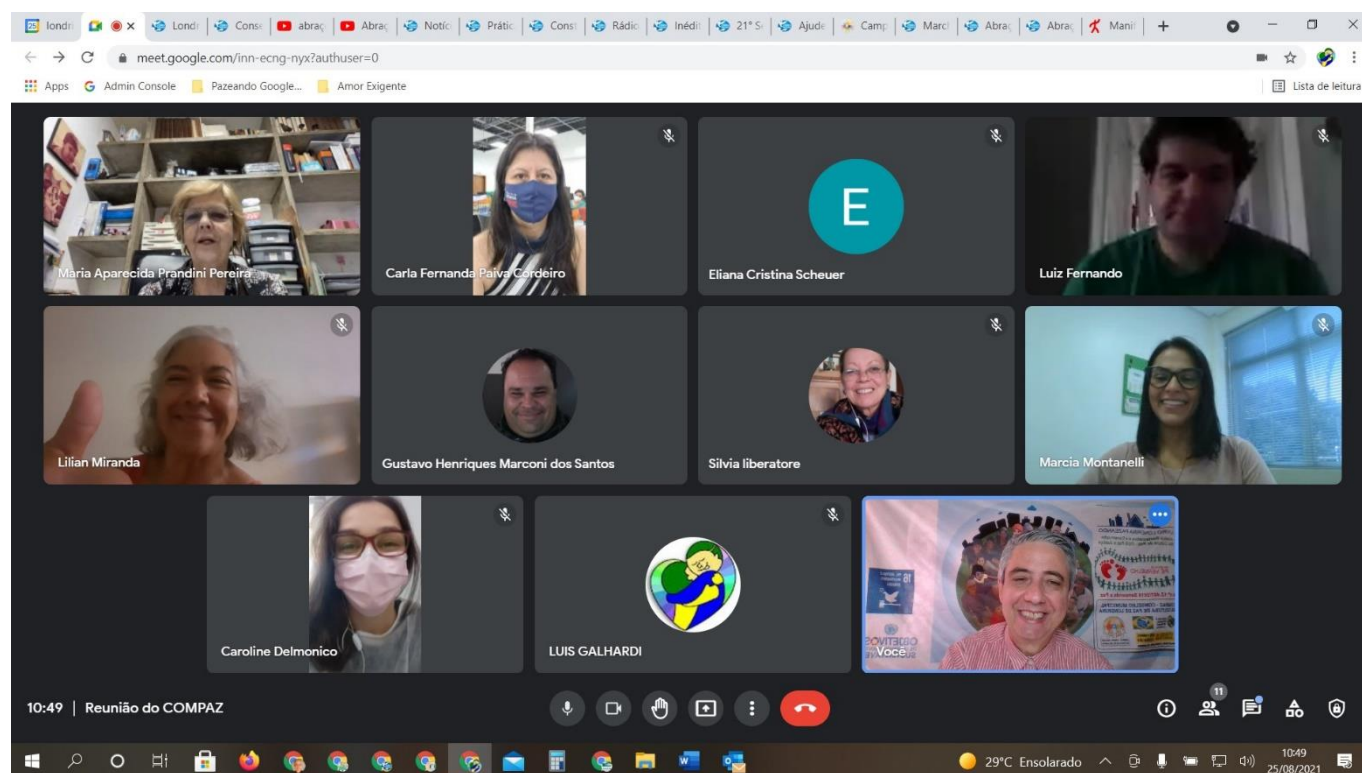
londr | Londr | Conse | abraç | Abraç | Notíc | Prátic | Const | Rádic | Inédit | 21° S | Ajude | Camp | Marci | Abraç | Abraç | Manif | +

meet.google.com/inn-ecng-nyx?authuser=0

Apps Admin Console Pazeando Google... Amor Exigente Lista de leitura

Maria Aparecida Prandini Pereira
Carla Fernanda Paiva Cordeiro
E
Eliana Cristina Scheuer
Luiz Fernando
Lilian Miranda
Gustavo Henriques Marconi dos Santos
Silvia liberatore
Marcia Montanelli
Caroline Delmonico
LUIS GALHARDI
Você

10:49 | Reunião do COMPAZ

11

29°C Ensolarado 10:49 25/08/2021